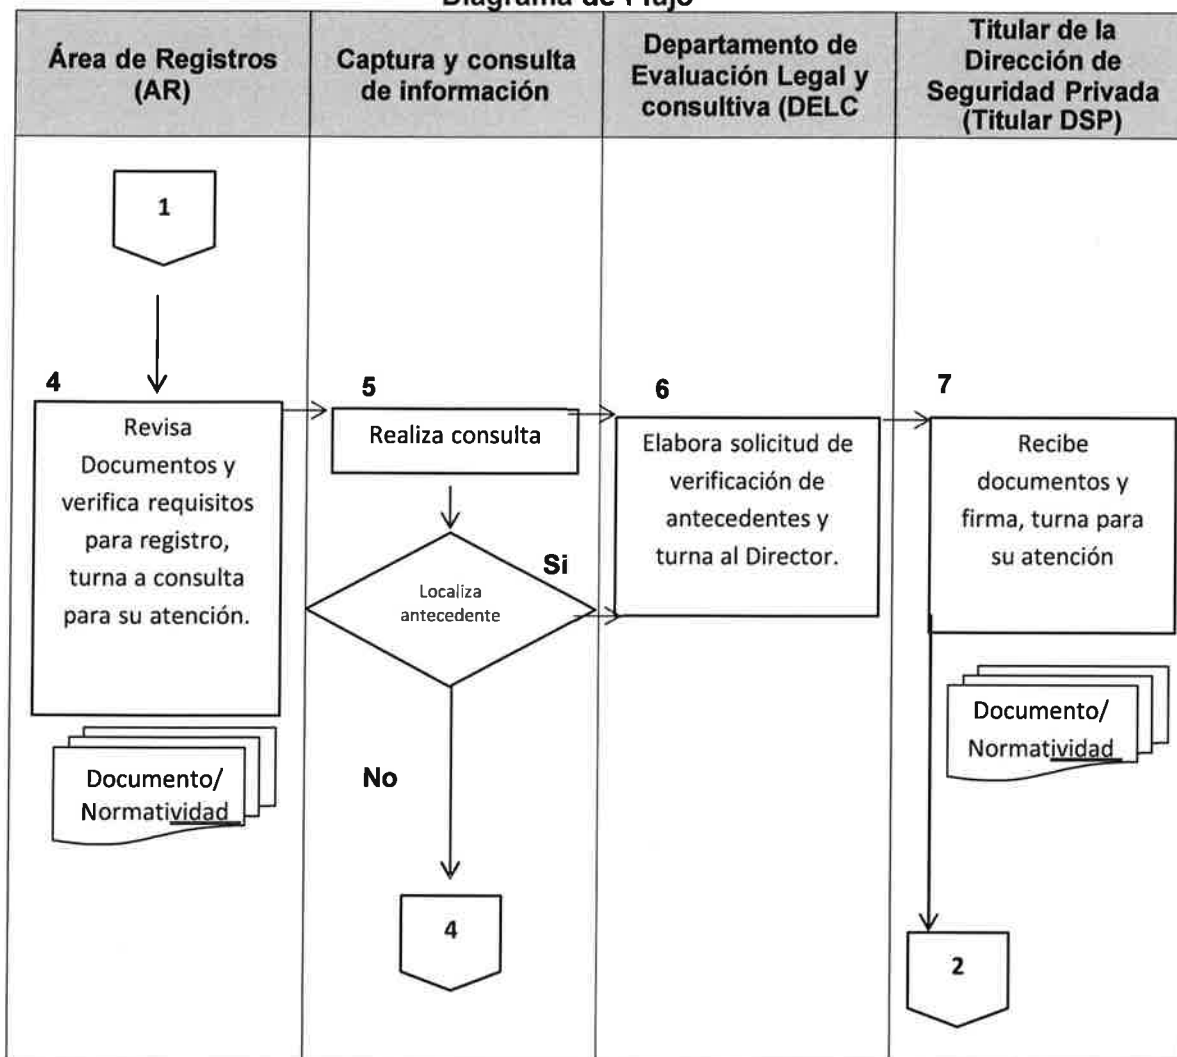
Diagrama de Flujo

Área de Registros (AR)

Captura y consulta de información

Departamento de Evaluación Legal y consultiva (DELC

Titular de la Dirección de Seguridad Privada (Titular DSP)

1

4

Revisa Documentos y verifica requisitos para registro, turna a consulta para su atención.

Documento/ Normatividad

5

Realiza consulta

Localiza antecedente

Si

No

4

6

Elabora solicitud de verificación de antecedentes y turna al Director.

7

Recibe documentos y firma, turna para su atención

Documento/ Normatividad

2